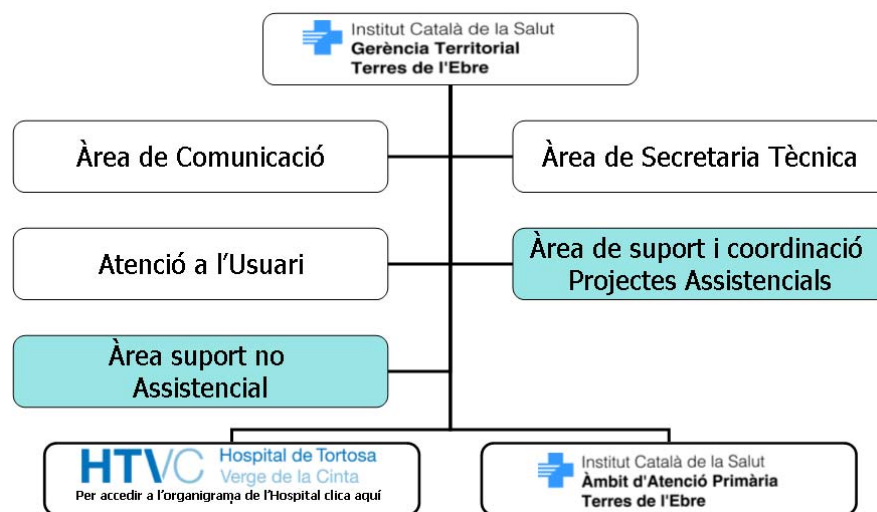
Institut Català de la Salut
Gerència Territorial
Terres de l'Ebre

Àrea de Comunicació

Àrea de Secretaria Tècnica

Atenció a l'Usuari

Àrea de suport i coordinació Projectes Assistencials

Àrea suport no Assistencial

HTVC Hospital de Tortosa Verge de la Cinta
Per accedir a l'organigrama de l'Hospital clica aquí

Institut Català de la Salut
Àmbit d'Atenció Primària
Terres de l'Ebre